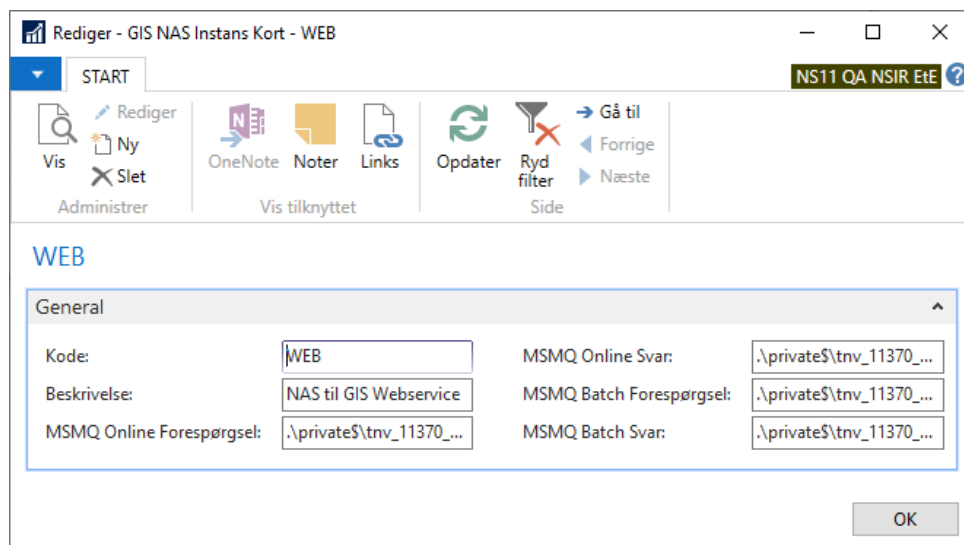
Rediger - GIS NAS Instans Kort - WEB

START

NS11 QA NSIR EtE

Vis
Rediger
Ny
Slet
Administrer

OneNote
Noter
Links
Vis tilknyttet

Opdater
Ryd filter
Gå til
Forrige
Næste
Side

WEB

General

Kode: WEB
Beskrivelse: NAS til GIS Webservice
MSMQ Online Forespørgsel: .\private$\tnv_11370_...

MSMQ Online Svar: .\private$\tnv_11370_...
MSMQ Batch Forespørgsel: .\private$\tnv_11370_...
MSMQ Batch Svar: .\private$\tnv_11370_...

OK